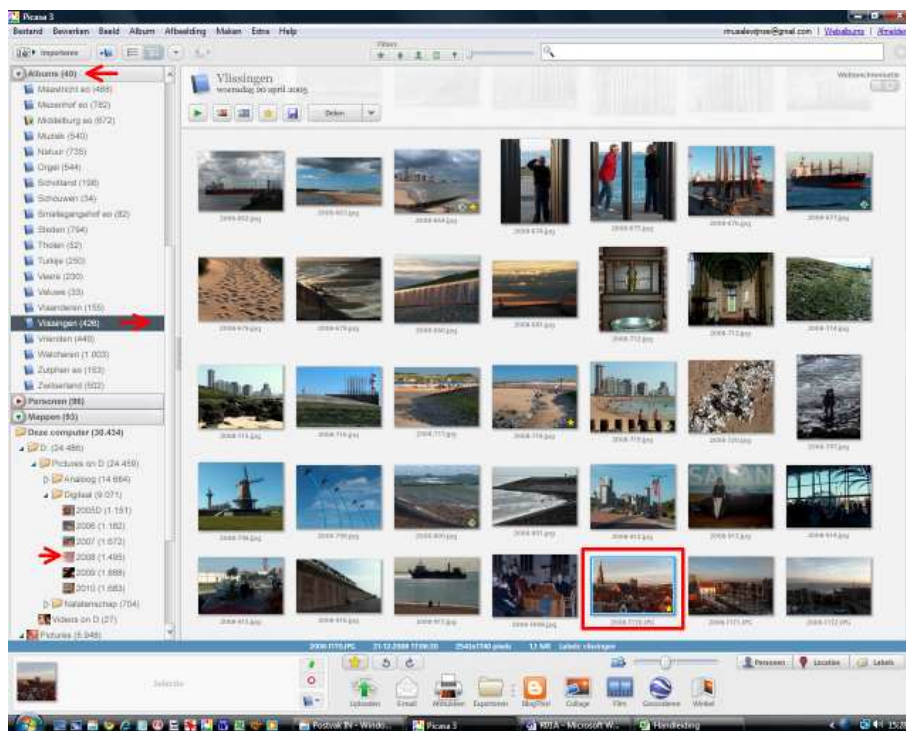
Picasa 3

Bestand Bewerken Beeld Album Afbeelding Maken Extra Help

rmuslevijnse@gmail.com | Webalbums | Afmelden

Importeren

Filters

Albums (40)

Maastricht eo (488)
Mezenhof eo (782)
Middelburg eo (672)
Muziek (540)
Natuur (735)
Orgel (544)
Schotland (198)
Schouwen (34)
Smalleganghof eo (82)
Steden (794)
Tholen (52)
Turkije (250)
Veere (230)
Veluwe (33)
Vlaanderen (155)
Vlissingen (426)
Vrienden (449)
Walcheren (1.003)
Zutphen eo (153)
Zeeland (502)

Personen (86)

Mappen (93)

Deze computer (30.434)
D: (24.486)
Pictures on D (24.459)
Analoog (14.664)
Digitaal (9.071)
2005D (1.151)
2006 (1.182)
2007 (1.672)
2008 (1.495)
2009 (1.888)
2010 (1.683)
Nalatenschap (704)
Videos on D (27)
Pictures (5.948)

Vlissingen
woensdag 30 april 2005

Webalbumstatus

Delen

2008-1170.JPG 21-12-2008 17:00:30 2541x1740 pixels 1,1 MB Labels: vlissingen

Selectie

Personen Locatie Labels

Uploaden Email Afdrukken Exporteren BlogThis! Collage Film Geotaggen Winkel

Postvak IN - Windo... Picasa 3 RBIA - Microsoft W... Handleiding